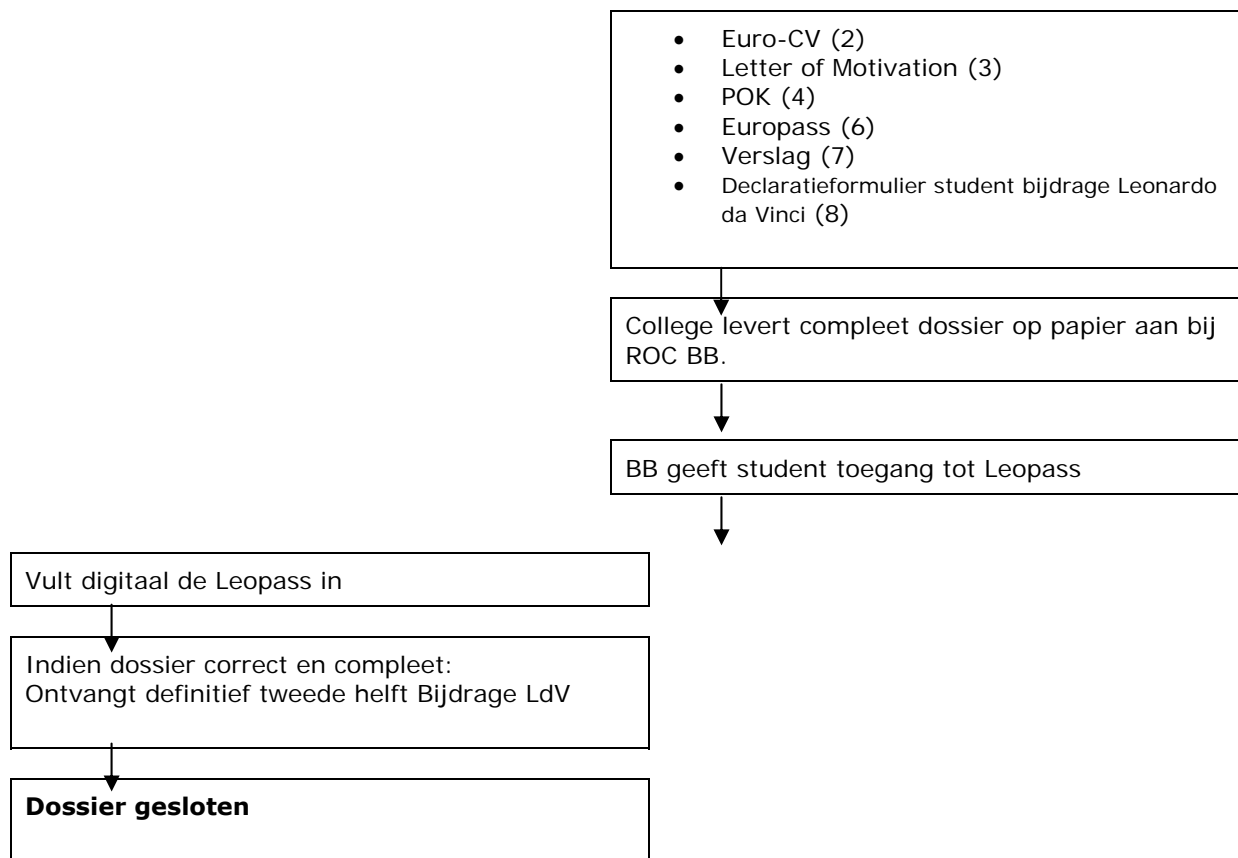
- Euro-CV (2)
- Letter of Motivation (3)
- POK (4)
- Europass (6)
- Verslag (7)
- Declaratieformulier student bijdrage Leonardo da Vinci (8)

College levert compleet dossier op papier aan bij ROC BB.

BB geeft student toegang tot Leopass

Vult digitaal de Leopass in

Indien dossier correct en compleet:
Ontvangt definitief tweede helft Bijdrage LdV

**Dossier gesloten**